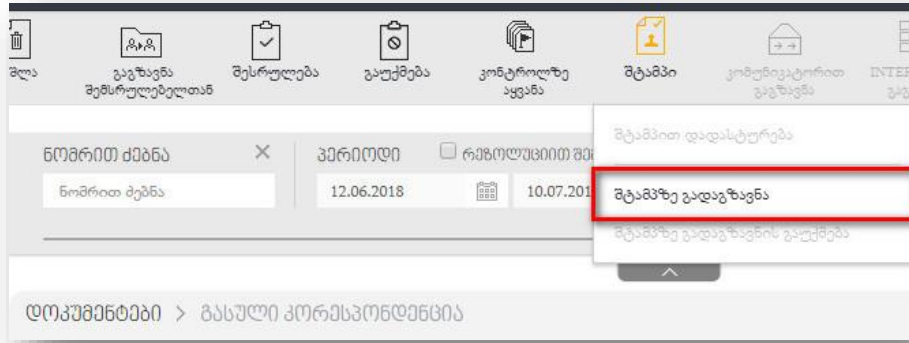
შლა
გაგზავნა შემსრულებელთან
შესრულება
გაუქმება
კონტროლზე აყვანა
შტამპი
კომუნიკატორით გაგზავნა
INTER
გაგ

შტამპით დადასტურება
შტამპზე გადაგზავნა
შტამპზე გადაგზავნის გაუქმება

ნომრით ძებნა
×
ნომრით ძებნა
პერიოდი
რეზოლუციით შე
12.06.2018
10.07.201

დოკუმენტები > გასული კორესპონდენცია